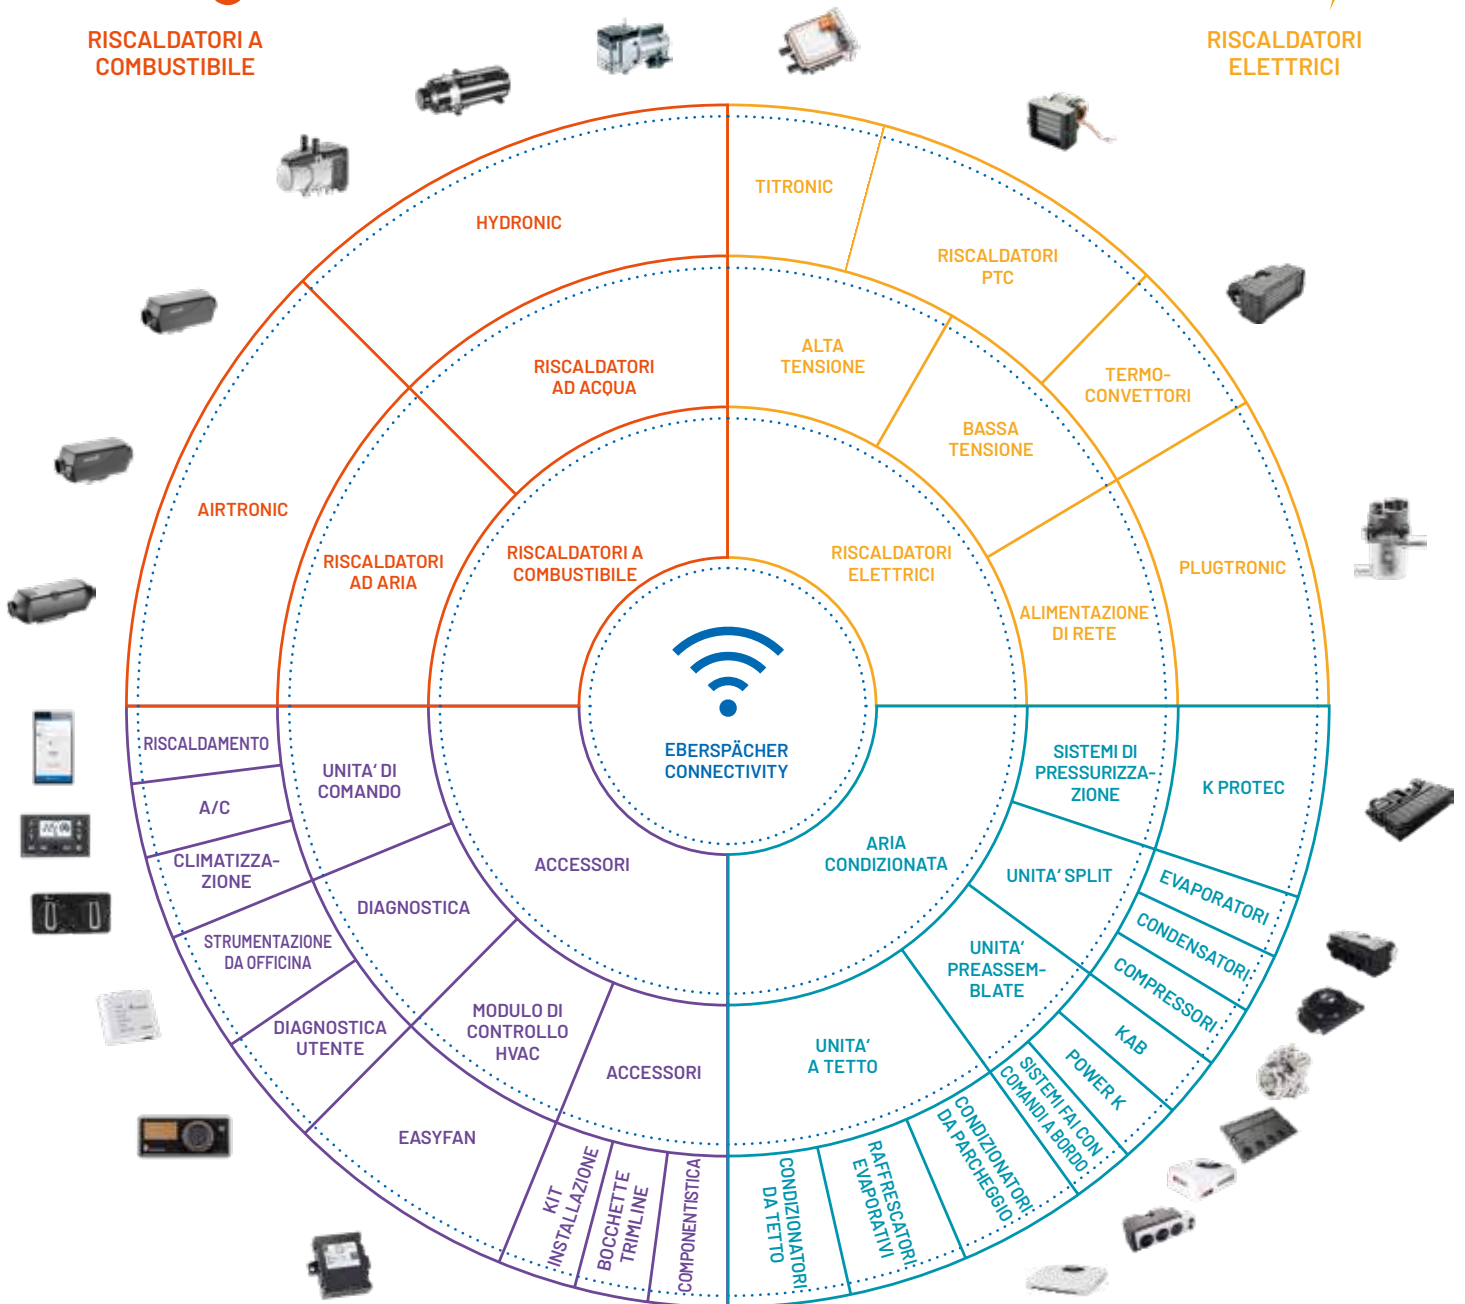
RISCALDATORI A COMBUSTIBILE

RISCALDATORI ELETTRICI

HYDRONIC

TITRONIC

RISCALDATORI PTC

RISCALDATORI AD ACQUA

ALTA TENSIONE

TERMO-CONVETTORI

BASSA TENSIONE

AIRTRONIC

RISCALDATORI AD ARIA

RISCALDATORI A COMBUSTIBILE

RISCALDATORI ELETTRICI

PLUGTRONIC

ALIMENTAZIONE DI RETE

EBERSPÄCHER CONNECTIVITY

RISCALDAMENTO

UNITA' DI COMANDO

SISTEMI DI PRESSURIZZA-ZIONE

K PROTEC

A/C

CLIMATIZZA-ZIONE

ACCESSORI

ARIA CONDIZIONATA

UNITA' SPLIT

EVAPORATORI

CONDENSATORI

DIAGNOSTICA

STRUMENTAZIONE DA OFFICINA

UNITA' PREASSEM-BLATE

COMPRESSORI

KAB

DIAGNOSTICA UTENTE

MODULO DI CONTROLLO HVAC

ACCESSORI

UNITA' A TETTO

POWER K

SISTEMI FAI CON COMANDI A BORDO

EASYFAN

CONDIZIONATORI DA PARCHEGGIO

KIT INSTALLAZIONE

BOCCHETTE TRIMLINE

COMPONENTISTICA

CONDIZIONATORI DA TETTO

RAFFRESCATORI EVAPORATIVI